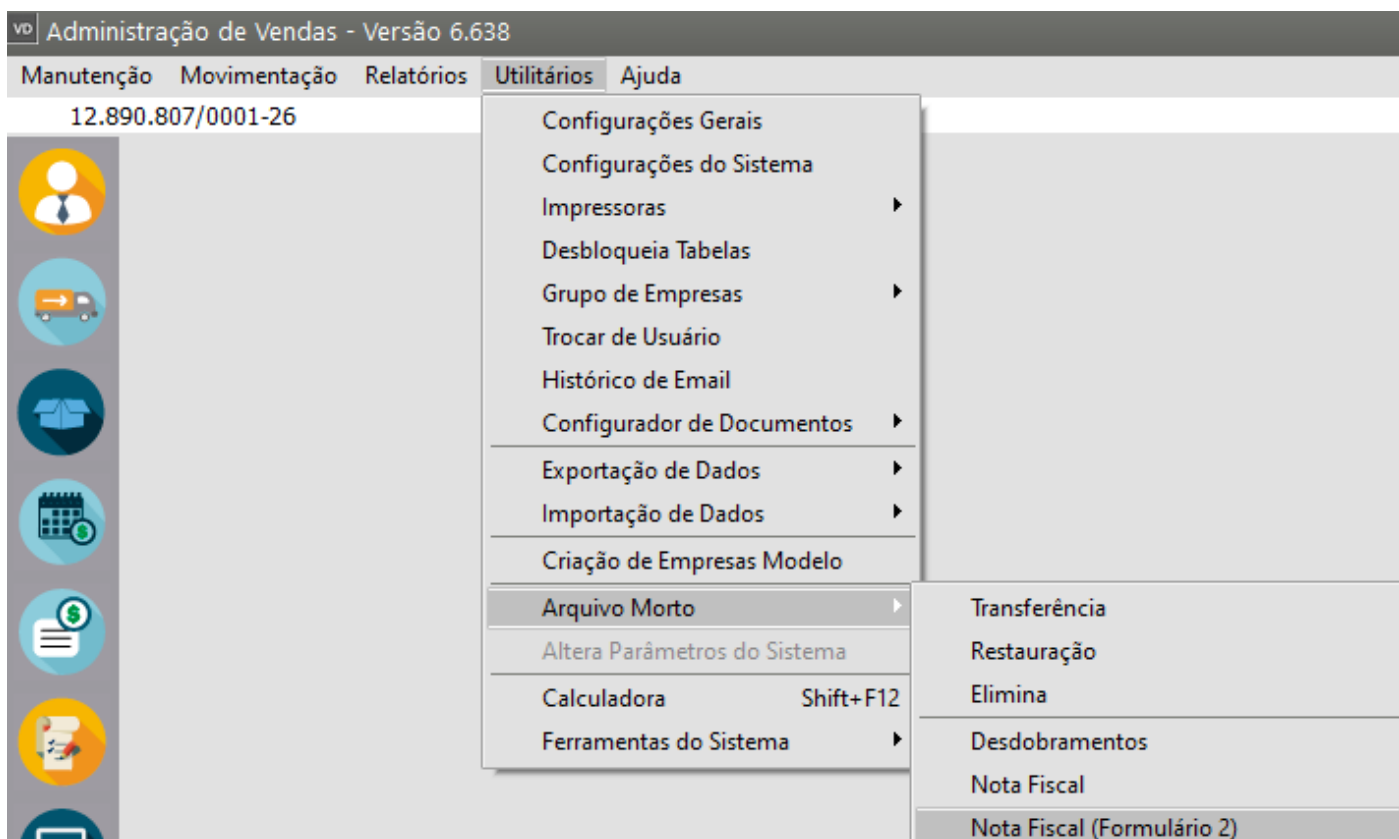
VD Administração de Vendas - Versão 6.638

Manutenção Movimentação Relatórios Utilitários Ajuda

12.890.807/0001-26

Configurações Gerais
Configurações do Sistema
Impressoras
Desbloqueia Tabelas
Grupo de Empresas
Trocar de Usuário
Histórico de Email
Configurador de Documentos
Exportação de Dados
Importação de Dados
Criação de Empresas Modelo
Arquivo Morto
Altera Parâmetros do Sistema
Calculadora Shift+F12
Ferramentas do Sistema

Transferência
Restauração
Elimina
Desdobramentos
Nota Fiscal
Nota Fiscal (Formulário 2)